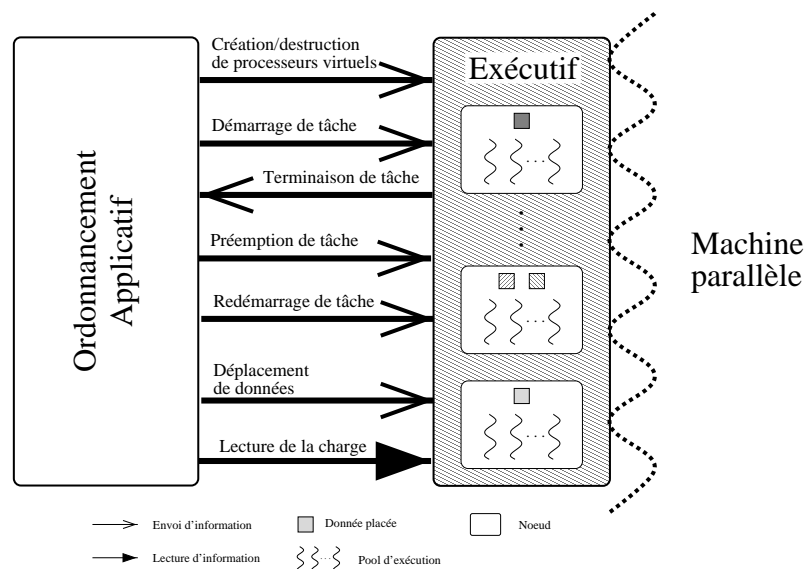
Ordonnancement Applicatif

Création/destruction de processeurs virtuels

Démarrage de tâche

Terminaison de tâche

Préemption de tâche

Redémarrage de tâche

Déplacement de données

Lecture de la charge

Exécutif

Machine parallèle

Envoi d'information

Donnée placée

Noeud

Lecture d'information

Pool d'exécution